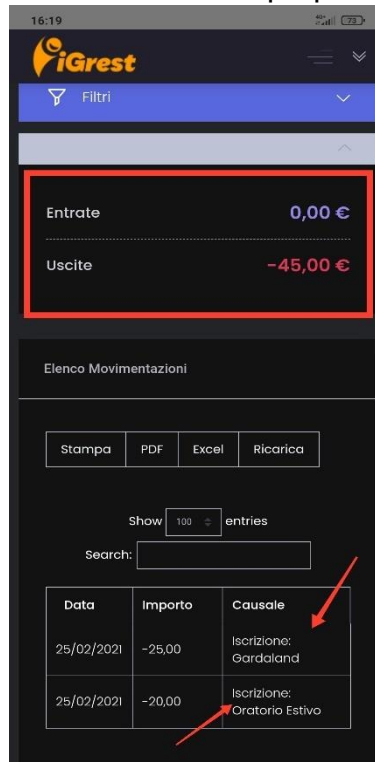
16:19

73

iGrest

Filtri

Entrate 0,00 €

Uscite -45,00 €

Elenco Movimentazioni

Stampa | PDF | Excel | Ricarica

Show 100 entries

Search:

| Data | Importo | Causale |
|---|---|---|
| 25/02/2021 | -25,00 | Iscrizione: Gardaland |
| 25/02/2021 | -20,00 | Iscrizione: Oratorio Estivo |